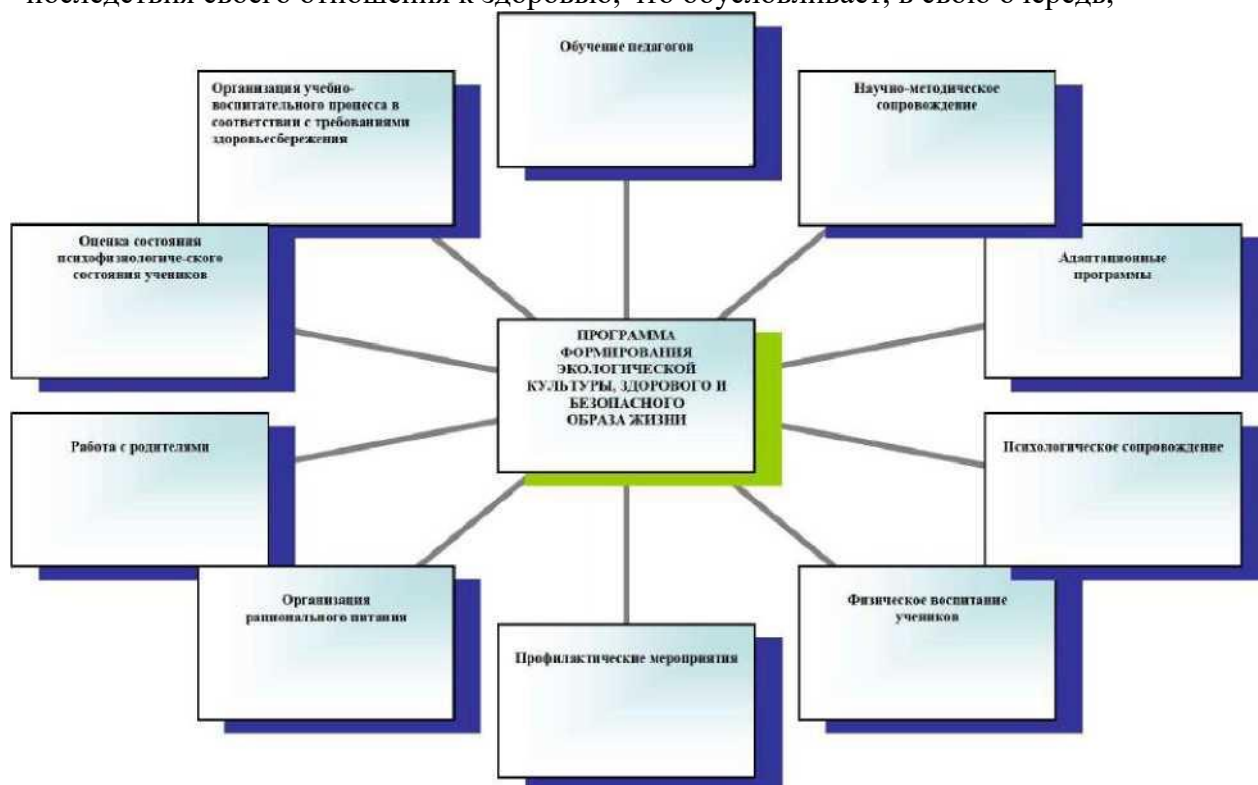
последствия своего отношения к здоровью, что обусловливает, в свою очередь,

Обучение педагогов

Организация учебно-воспитательного процесса в соответствии с требованиями здоровьесбережения

Научно-методическое сопровождение

Оценка состояния психофизиологиче-ского состояния учеников

Адаптационные программы

ПРОГРАММА ФОРМИРОВАНИЯ ЭКОЛОГИЧЕСКОЙ КУЛЬТУРЫ, ЗДОРОВОГО И БЕЗОПАСНОГО ОБРАЗА ЖИЗНИ

Работа с родителями

Психологическое сопровождение

Организация рационального питания

Физическое воспитание учеников

Профилактические мероприятия